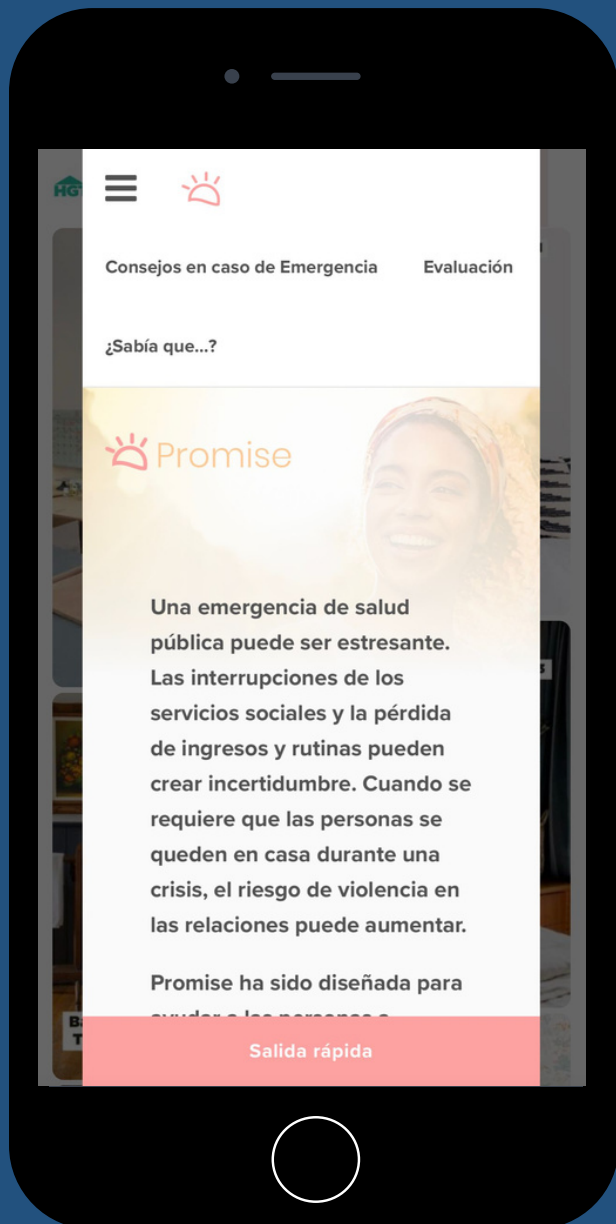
Consejos en caso de Emergencia

Evaluación

¿Sabía que...?

Promise

Una emergencia de salud pública puede ser estresante. Las interrupciones de los servicios sociales y la pérdida de ingresos y rutinas pueden crear incertidumbre. Cuando se requiere que las personas se queden en casa durante una crisis, el riesgo de violencia en las relaciones puede aumentar.

Promise ha sido diseñada para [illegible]

Salida rápida